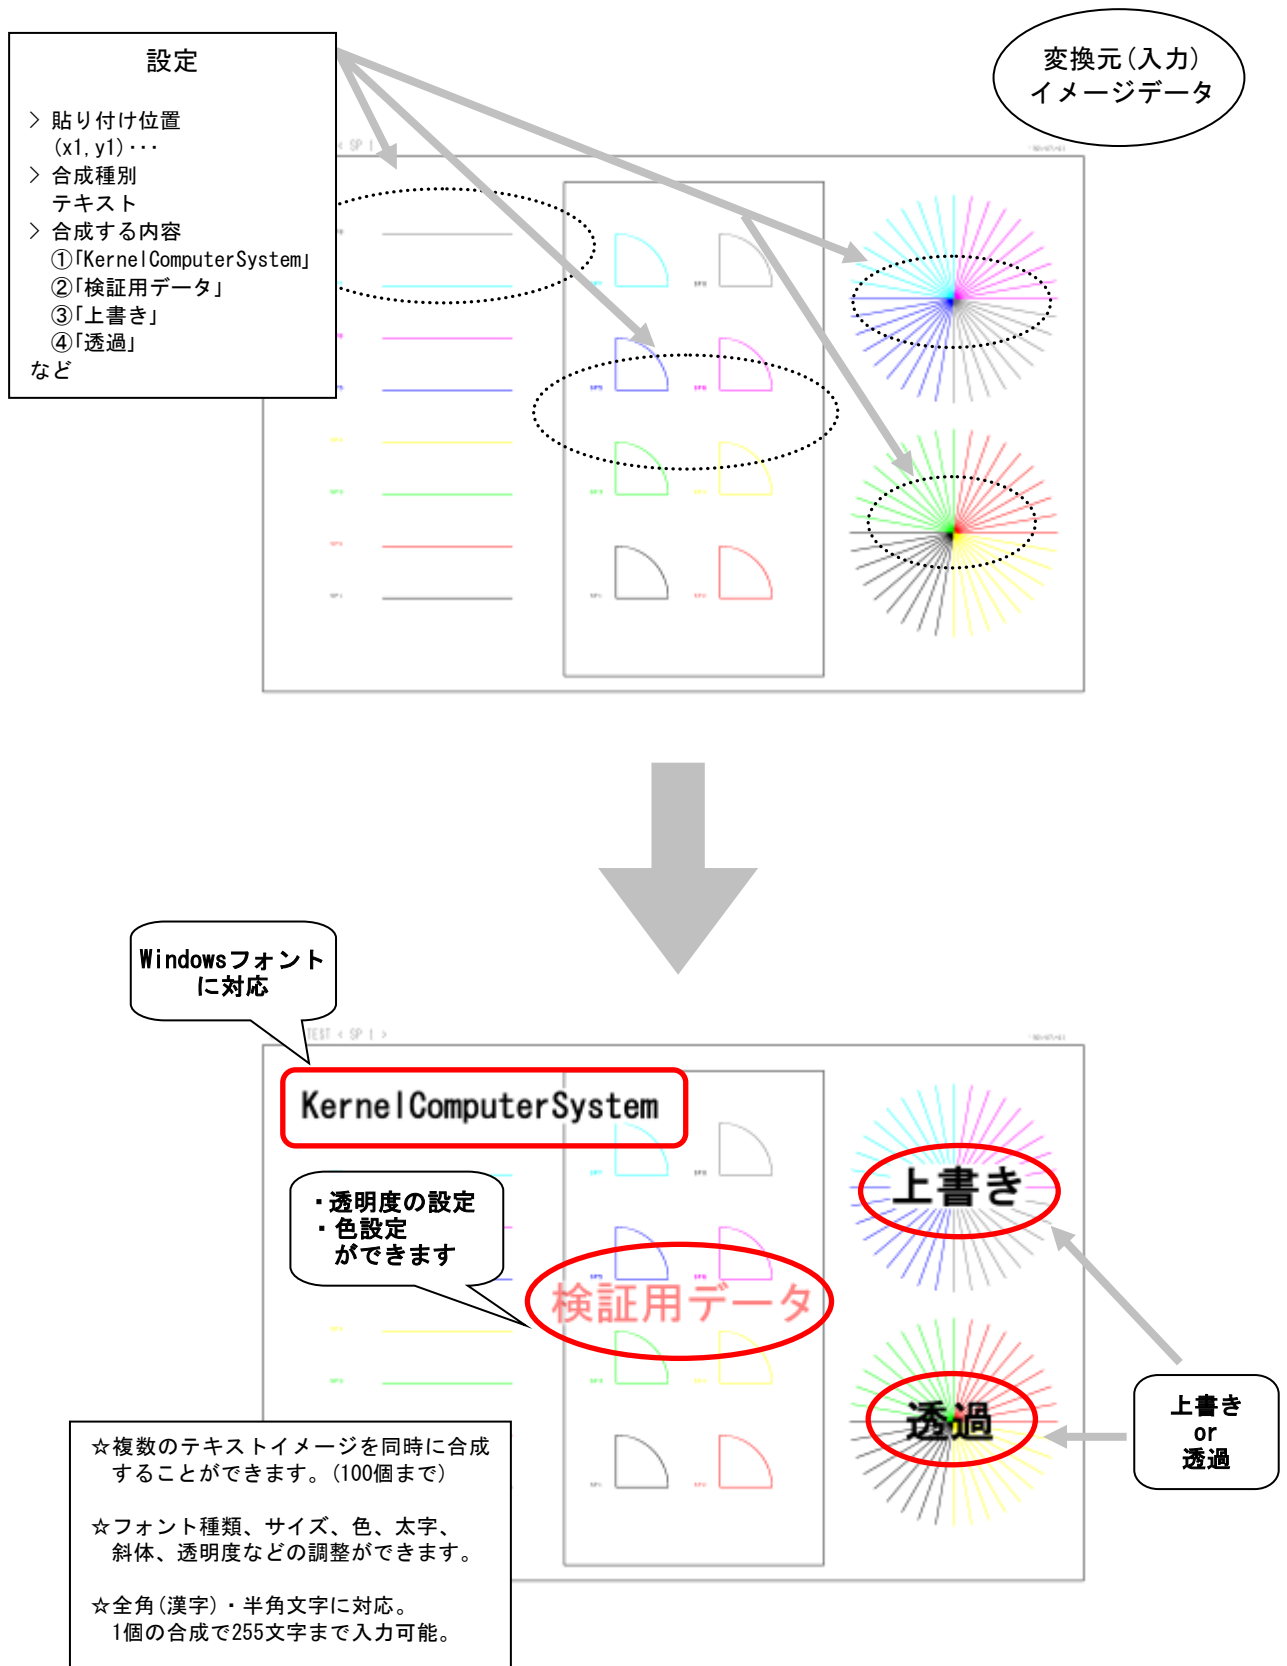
設定

> 貼り付け位置
(x1, y1)・・・
> 合成種別
テキスト
> 合成する内容
①「KernelComputerSystem」
②「検証用データ」
③「上書き」
④「透過」
など

変換元(入力)
イメージデータ

Windowsフォント
に対応

TEST < SP 1 >

KernelComputerSystem

・透明度の設定
・色設定
ができます

検証用データ

上書き

透過

上書き
or
透過

☆複数のテキストイメージを同時に合成することができます。(100個まで)

☆フォント種類、サイズ、色、太字、斜体、透明度などの調整ができます。

☆全角(漢字)・半角文字に対応。
1個の合成で255文字まで入力可能。